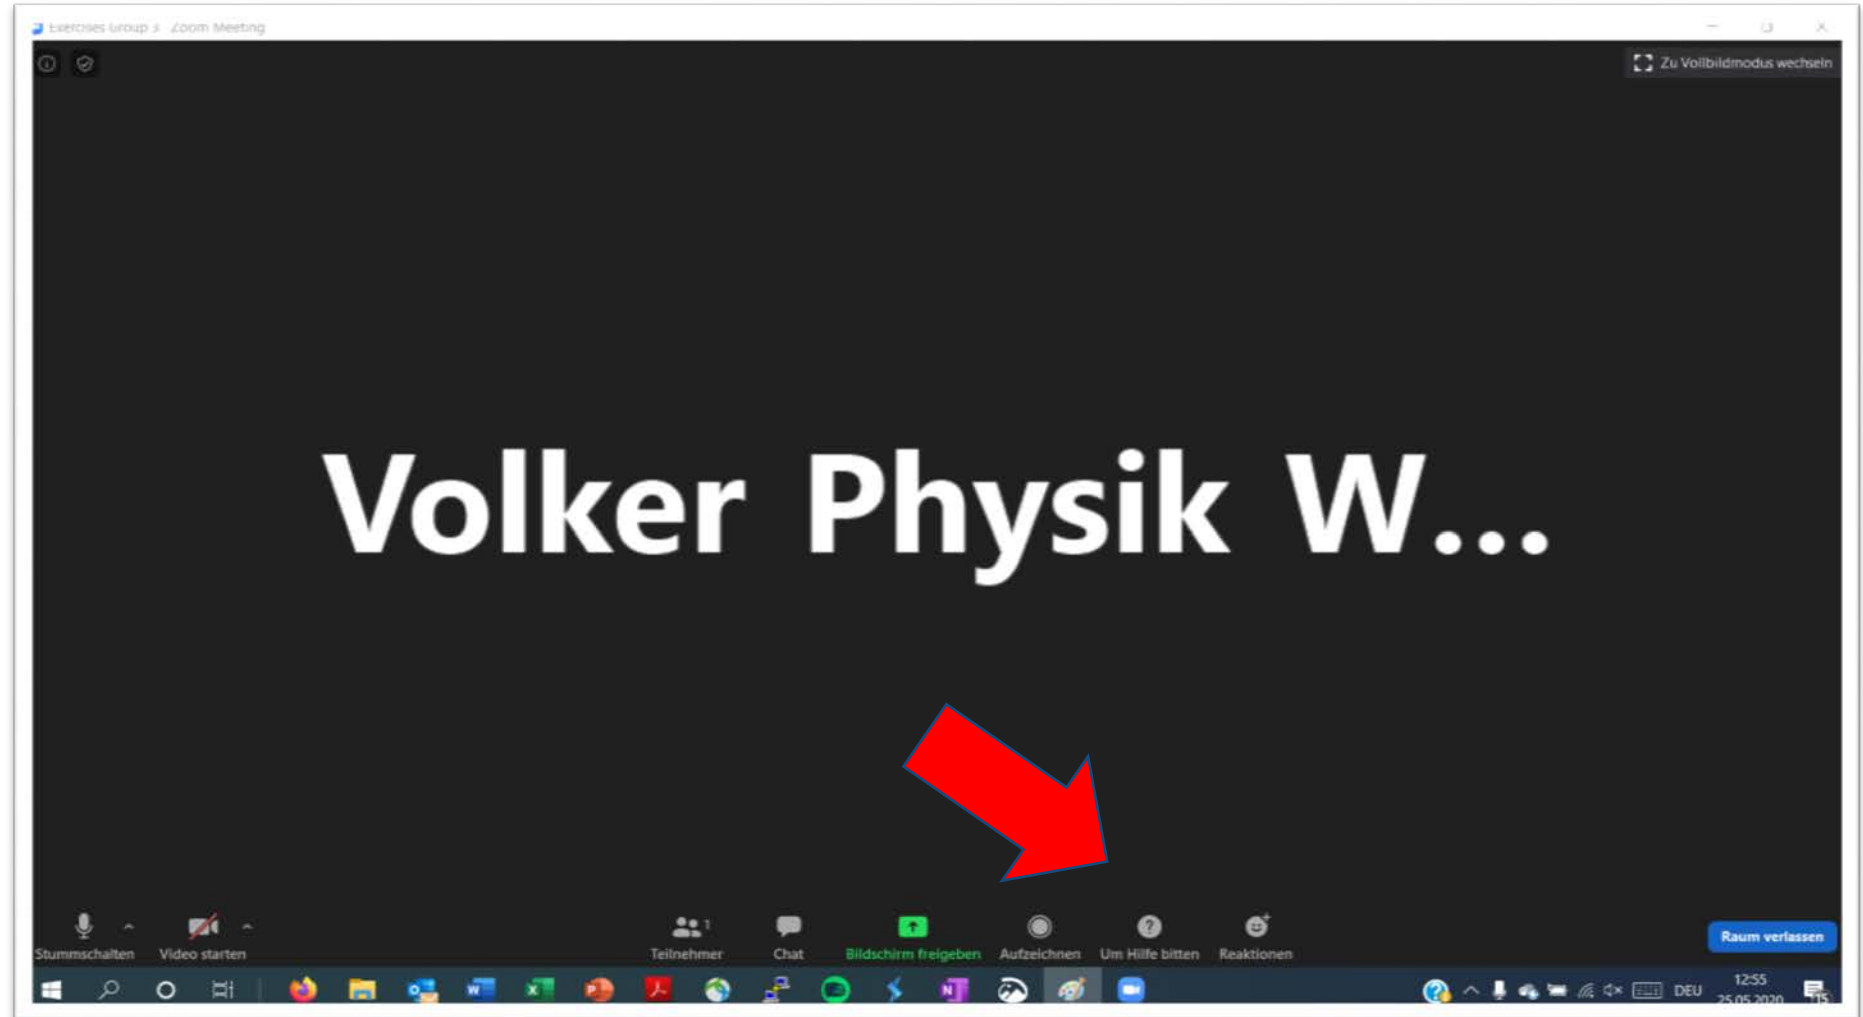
Exercises Group 3 Zoom Meeting

Zu Vollbildmodus wechseln

Volker Physik W...

Stummschalten
Video starten
Teilnehmer 1
Chat
Bildschirm freigeben
Aufzeichnen
Um Hilfe bitten
Reaktionen
Raum verlassen

DEU
12:55
25.05.2020